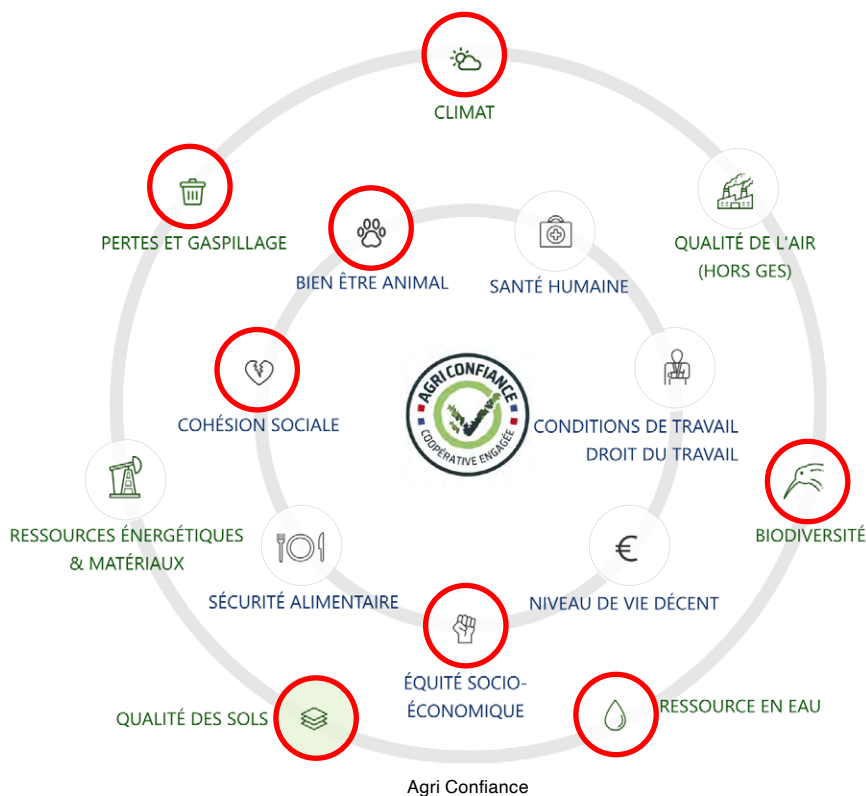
CLIMAT

PERTES ET GASPILLAGE

QUALITÉ DE L'AIR (HORS GES)

BIEN ÊTRE ANIMAL

SANTÉ HUMAINE

COHÉSION SOCIALE

AGRI CONFIANCE
COOPÉRATIVE ENGAGÉE

CONDITIONS DE TRAVAIL DROIT DU TRAVAIL

BIODIVERSITÉ

RESSOURCES ÉNERGÉTIQUES & MATÉRIAUX

SÉCURITÉ ALIMENTAIRE

NIVEAU DE VIE DÉCENT

ÉQUITÉ SOCIO-ÉCONOMIQUE

QUALITÉ DES SOLS

RESSOURCE EN EAU

Agri Confiance